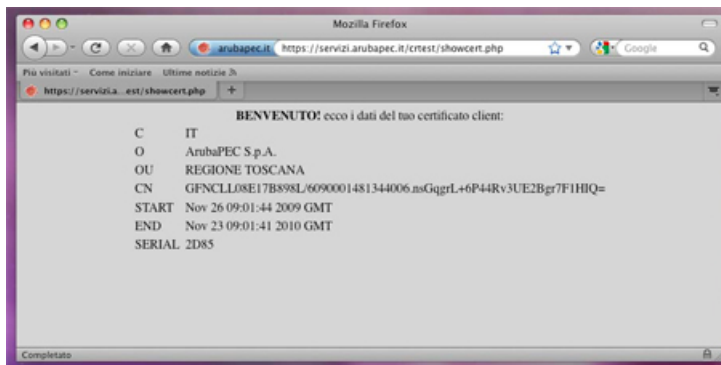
Mozilla Firefox

arubapec.it https://servizi.arubapec.it/crtest/showcert.php

Google

Più visitati Come iniziare Ultime notizie

https://servizi.a...est/showcert.php +

**BENVENUTO!** ecco i dati del tuo certificato client:

| | |
|---|---|
| C | IT |
| O | ArubaPEC S.p.A. |
| OU | REGIONE TOSCANA |
| CN | GFNCLL08E17B898L/6090001481344006.nsGqgrL+6P44Rv3UE2Bgr7F1HIQ= |
| START | Nov 26 09:01:44 2009 GMT |
| END | Nov 23 09:01:41 2010 GMT |
| SERIAL | 2D85 |

Completato